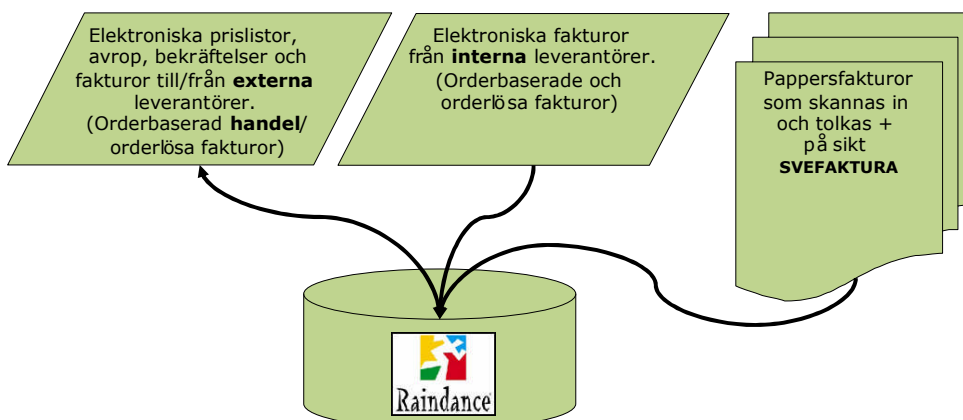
Elektroniska prislistor, avrop, bekräftelser och fakturor till/från **externa** leverantörer. (Orderbaserad **handel**/ orderlösa fakturor)

Elektroniska fakturor från **interna** leverantörer. (Orderbaserade och orderlösa fakturor)

Pappersfakturor som skannas in och tolkas + på sikt **SVEFAKTURA**

Raindance